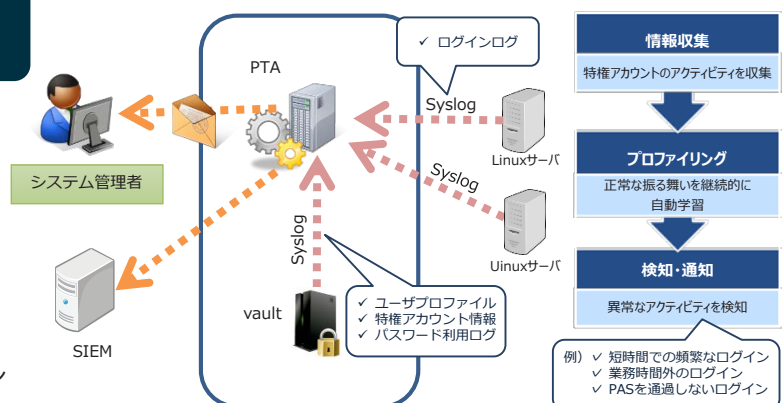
✓ ログインログ

PTA

Syslog

Linuxサーバ

Syslog

Uinuxサーバ

システム管理者

Syslog

vault

✓ ユーザプロファイル
✓ 特権アカウント情報
✓ パスワード利用ログ

SIEM

情報収集

特権アカウントのアクティビティを収集

プロファイリング

正常な振る舞いを継続的に自動学習

検知・通知

異常なアクティビティを検知

例）✓ 短時間での頻繁なログイン
✓ 業務時間外のログイン
✓ PASを通過しないログイン